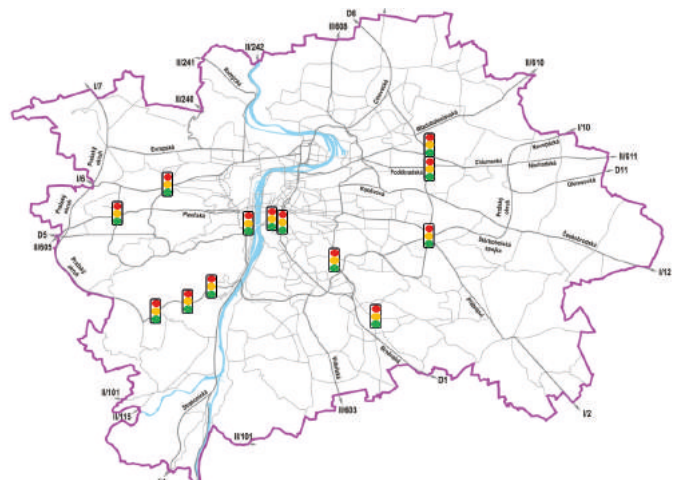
D8
II/608
II/242
II/241
Kralupská
II/240
I/7
Evropská
Pražský okruh
I/6
Pražský okruh
D5
II/605
Pražský okruh
Plzeňská
Chlumecká
Mladoboleslavská
II/610
I/10
Poděbradská
Náchodská
Novopacká
Chlumecká
II/611
D11
Kbelská
Pražský okruh
Štěrboholská spojka
Českobrodská
I/12
Průmyslová
D1
I/2
Brněnská
Pražská
II/603
II/101
II/115
Strakonická
II/101